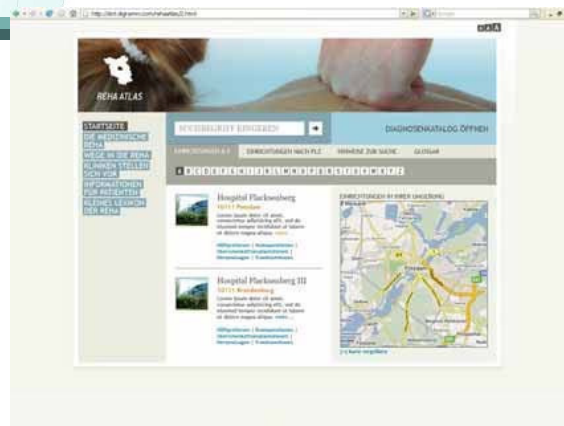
http://test.digramm.com/rehaatlas/2.html

A A A

REHA ATLAS

STARTSEITE
DIE MEDIZINISCHE REHA
WEGE IN DIE REHA
KLINIKEN STELLEN SICH VOR
INFORMATIONEN FÜR PATIENTEN
KLEINES LEXIKON DER REHA

SUCHBEGRIFF EINGEBEN

DIAGNOSENKATALOG ÖFFNEN

EINRICHTUNGEN A-Z
EINRICHTUNGEN NACH PLZ
HINWEISE ZUR SUCHE
GLOSSAR

A B C D E F G H I J K L M N O P Q R S T U V W X Y Z

Hospital Flarkensberg
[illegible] Potsdam
Lorem ipsum dolor sit amet, consectetur adipisicing elit, sed do eiusmod tempor incididunt ut labore et dolore magna aliqua. mehr
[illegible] | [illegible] | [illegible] | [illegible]

Hospital Flarkensberg III
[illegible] Brandenburg
Lorem ipsum dolor sit amet, consectetur adipisicing elit, sed do eiusmod tempor incididunt ut labore et dolore magna aliqua. mehr
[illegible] | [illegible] | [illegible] | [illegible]

EINRICHTUNGEN IN IHRER UMGEBUNG

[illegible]